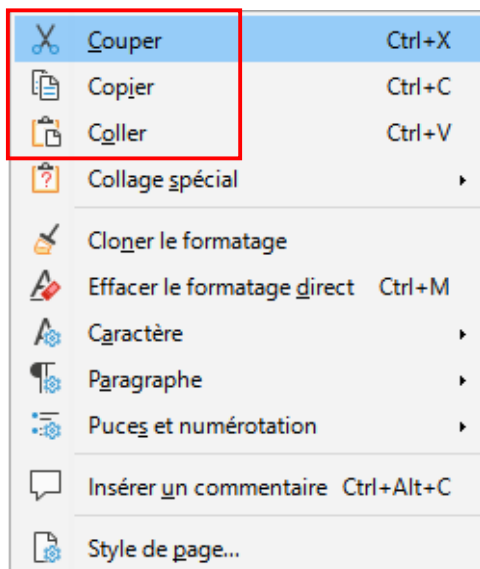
Couper Ctrl+X
Copier Ctrl+C
Coller Ctrl+V
Collage spécial
Cloner le formatage
Effacer le formatage direct Ctrl+M
Caractère
Paragraphe
Puces et numérotation
Insérer un commentaire Ctrl+Alt+C
Style de page...